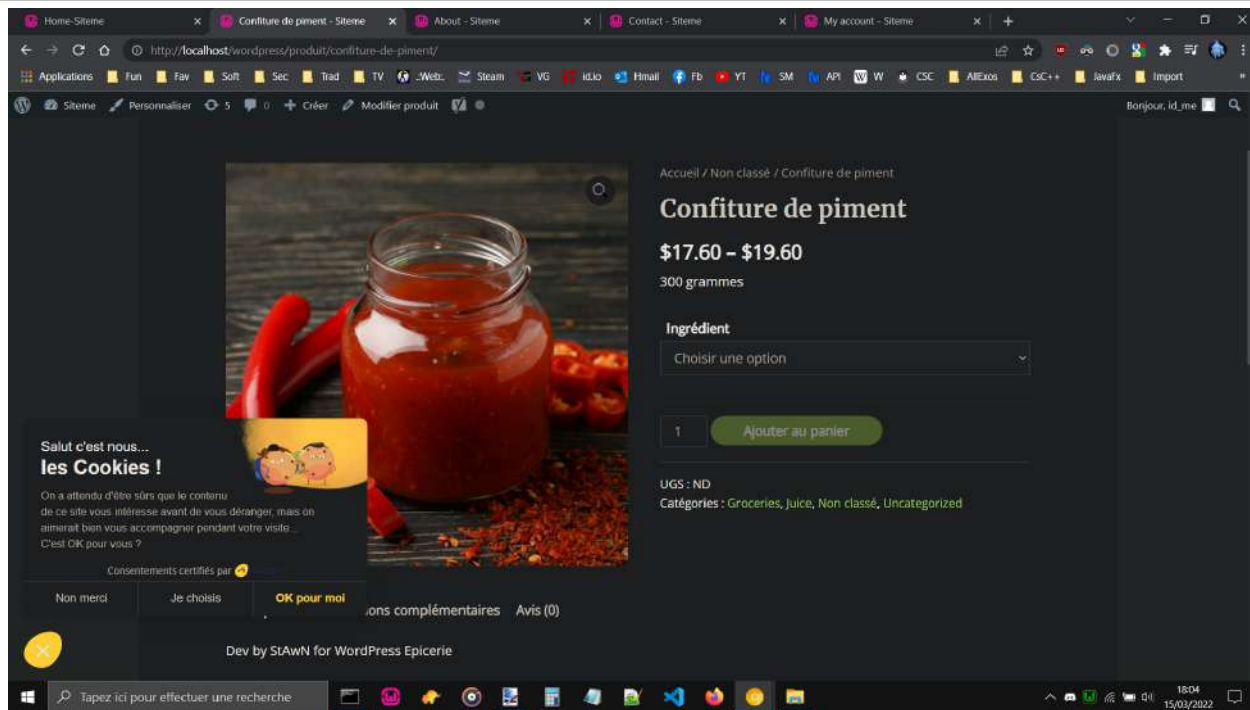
Home-Siteme × Confiture de piment - Siteme × About - Siteme × Contact - Siteme × My account - Siteme × +

http://localhost/wordpress/produit/confiture-de-piment/

Applications Fun Fav Soft Sec Trad TV .Web. Steam VG id.io Hmail Fb YT SM API W CSC AllExos CsC++ JavaFx Import

Siteme Personnaliser 5 0 Créer Modifier produit

Bonjour, id_me

Accueil / Non classé / Confiture de piment

Confiture de piment

$17.60 – $19.60

300 grammes

Ingrédient

Choisir une option

1

Ajouter au panier

UGS : ND

Catégories : Groceries, Juice, Non classé, Uncategorized

Salut c'est nous...

les Cookies !

On a attendu d'être sûrs que le contenu de ce site vous intéresse avant de vous déranger, mais on aimerait bien vous accompagner pendant votre visite... C'est OK pour vous ?

Consentements certifiés par

Non merci

Je choisis

OK pour moi

ons complémentaires Avis (0)

Dev by StAwN for WordPress Epicerie

Tapez ici pour effectuer une recherche

18:04
15/03/2022